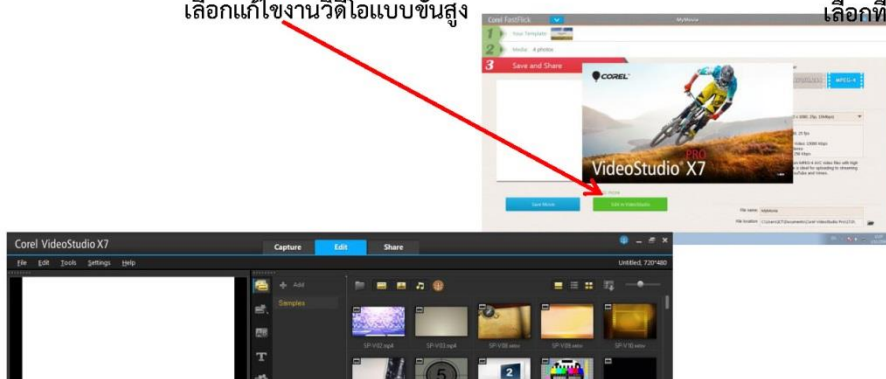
เลือกแก้ไขงานวีดีโอแบบขั้นสูง

เลือกที่

Corel FastFlick

MyMovie

1 Your Template

2 Media: 4 photos

3 Save and Share

MPEG-4

COREL

VideoStudio PRO X7

Save Movie

Edit in VideoStudio

File name: MyMovie

File location:

Corel VideoStudio X7

File Edit Tools Settings Help

Capture

Edit

Share

Untitled, 720*480

Add

Samples

SP-V02.mp4

SP-V03.mp4

SP-V08.wmv

SP-V09.wmv

SP-V10.wmv